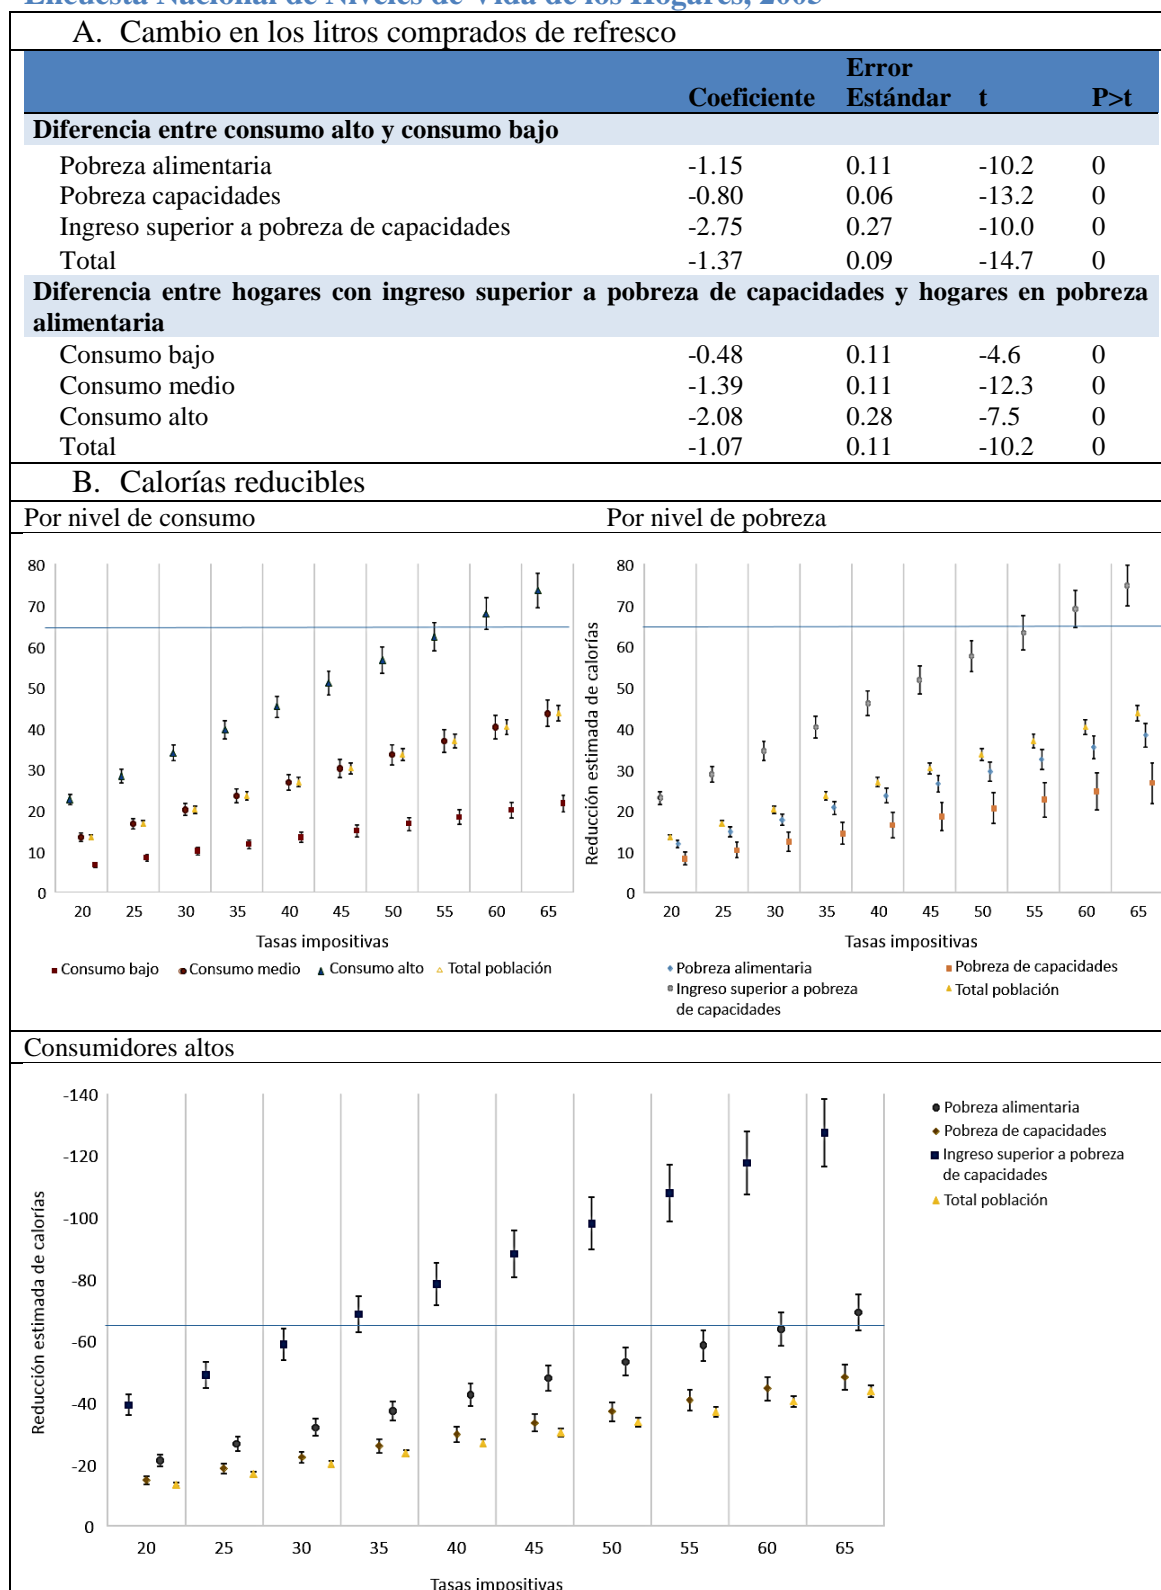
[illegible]

A. Cambio en los litros comprados de refresco

| | Coeficiente | Error Estándar | t | P>t |
|---|---|---|---|---|
| **Diferencia entre consumo alto y consumo bajo** | | | | |
| Pobreza alimentaria | -1.15 | 0.11 | -10.2 | 0 |
| Pobreza capacidades | -0.80 | 0.06 | -13.2 | 0 |
| Ingreso superior a pobreza de capacidades | -2.75 | 0.27 | -10.0 | 0 |
| Total | -1.37 | 0.09 | -14.7 | 0 |
| **Diferencia entre hogares con ingreso superior a pobreza de capacidades y hogares en pobreza alimentaria** | | | | |
| Consumo bajo | -0.48 | 0.11 | -4.6 | 0 |
| Consumo medio | -1.39 | 0.11 | -12.3 | 0 |
| Consumo alto | -2.08 | 0.28 | -7.5 | 0 |
| Total | -1.07 | 0.11 | -10.2 | 0 |

B. Calorías reducibles

Por nivel de consumo

80 70 60 50 40 30 20 10 0

20 25 30 35 40 45 50 55 60 65

Tasas impositivas

Consumo bajo Consumo medio Consumo alto Total población

Por nivel de pobreza

Reducción estimada de calorías

80 70 60 50 40 30 20 10 0

20 25 30 35 40 45 50 55 60 65

Tasas impositivas

Pobreza alimentaria Pobreza de capacidades Ingreso superior a pobreza de capacidades Total población

Consumidores altos

Reducción estimada de calorías

-140 -120 -100 -80 -60 -40 -20 0

20 25 30 35 40 45 50 55 60 65

Tasas impositivas

Pobreza alimentaria
Pobreza de capacidades
Ingreso superior a pobreza de capacidades
Total población